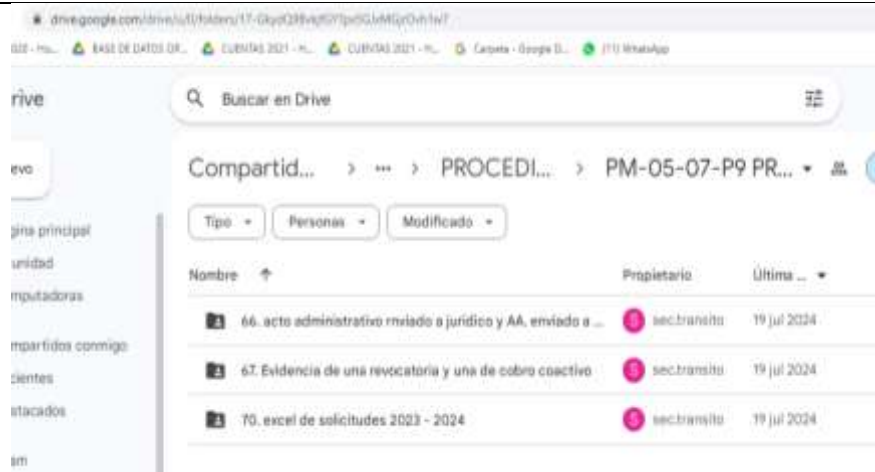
drive.google.com/drive/u/0/folders/17-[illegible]

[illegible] BASE DE DATOS DE... CUENTAS 2021 -... CUENTAS 2021 -... Carpeta - Google D... (11) WhatsApp

rive

Buscar en Drive

evo

gina principal
unidad
mputadoras
mpartidos conmigo
cientes
stacados
am

Compartid... > ··· > PROCEDI... > PM-05-07-P9 PR... ▾

Tipo ▾ Personas ▾ Modificado ▾

| Nombre ↑ | Propietario | Última ... ▾ |
|---|---|---|
| 66. acto administrativo enviado a jurídico y AA. enviado a ... | sec.transito | 19 jul 2024 |
| 67. Evidencia de una revocatoria y una de cobro coactivo | sec.transito | 19 jul 2024 |
| 70. excel de solicitudes 2023 - 2024 | sec.transito | 19 jul 2024 |